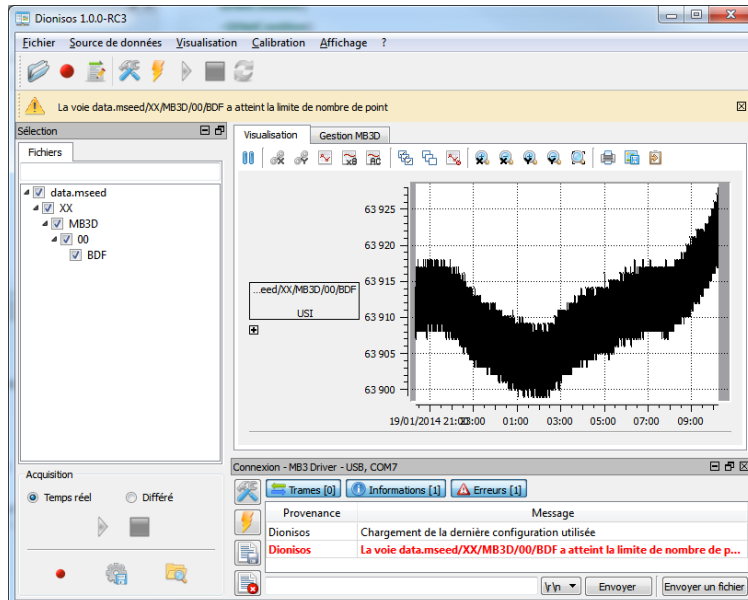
Dionisos 1.0.0-RC3

Fichier Source de données Visualisation Calibration Affichage ?

La voie data.mseed/XX/MB3D/00/BDF a atteint la limite de nombre de point

Sélection

Fichiers

data.mseed
XX
MB3D
00
BDF

Visualisation Gestion MB3D

...eed/XX/MB3D/00/BDF
USI

63 925
63 920
63 915
63 910
63 905
63 900

19/01/2014 21:00 23:00 01:00 03:00 05:00 07:00 09:00

Acquisition

Temps réel Différé

Connexion - MB3 Driver - USB, COM7

Trames [0] Informations [1] Erreurs [1]

| Provenance | Message |
|---|---|
| Dionisos | Chargement de la dernière configuration utilisée |
| Dionisos | La voie data.mseed/XX/MB3D/00/BDF a atteint la limite de nombre de p... |

\r\n Envoyer Envoyer un fichier